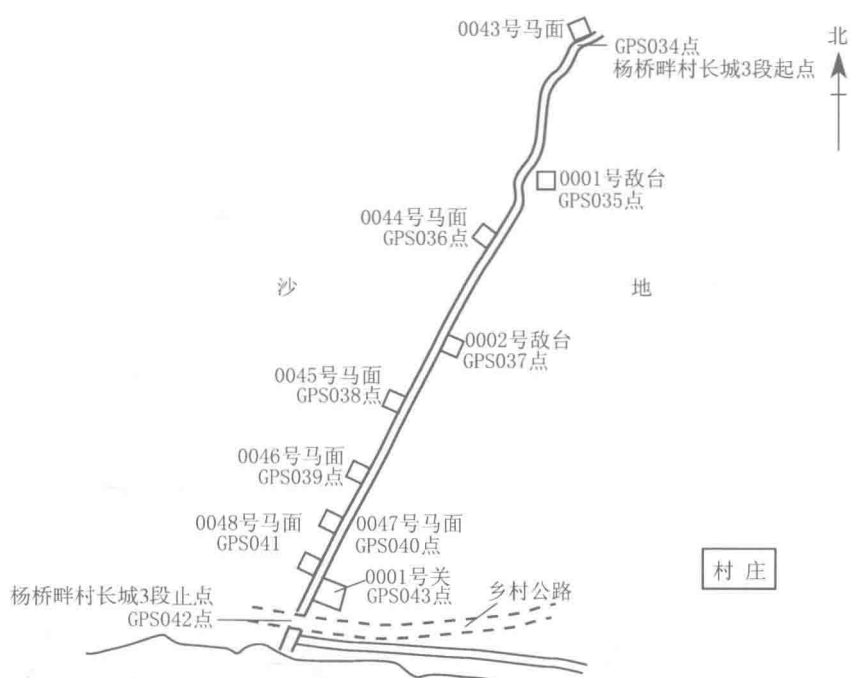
0043号马面
GPS034点
杨桥畔村长城3段起点

北

0001号敌台
GPS035点

0044号马面
GPS036点

沙

地

0002号敌台
GPS037点

0045号马面
GPS038点

0046号马面
GPS039点

0048号马面
GPS041

0047号马面
GPS040点

村庄

0001号关
GPS043点

乡村公路

杨桥畔村长城3段止点
GPS042点